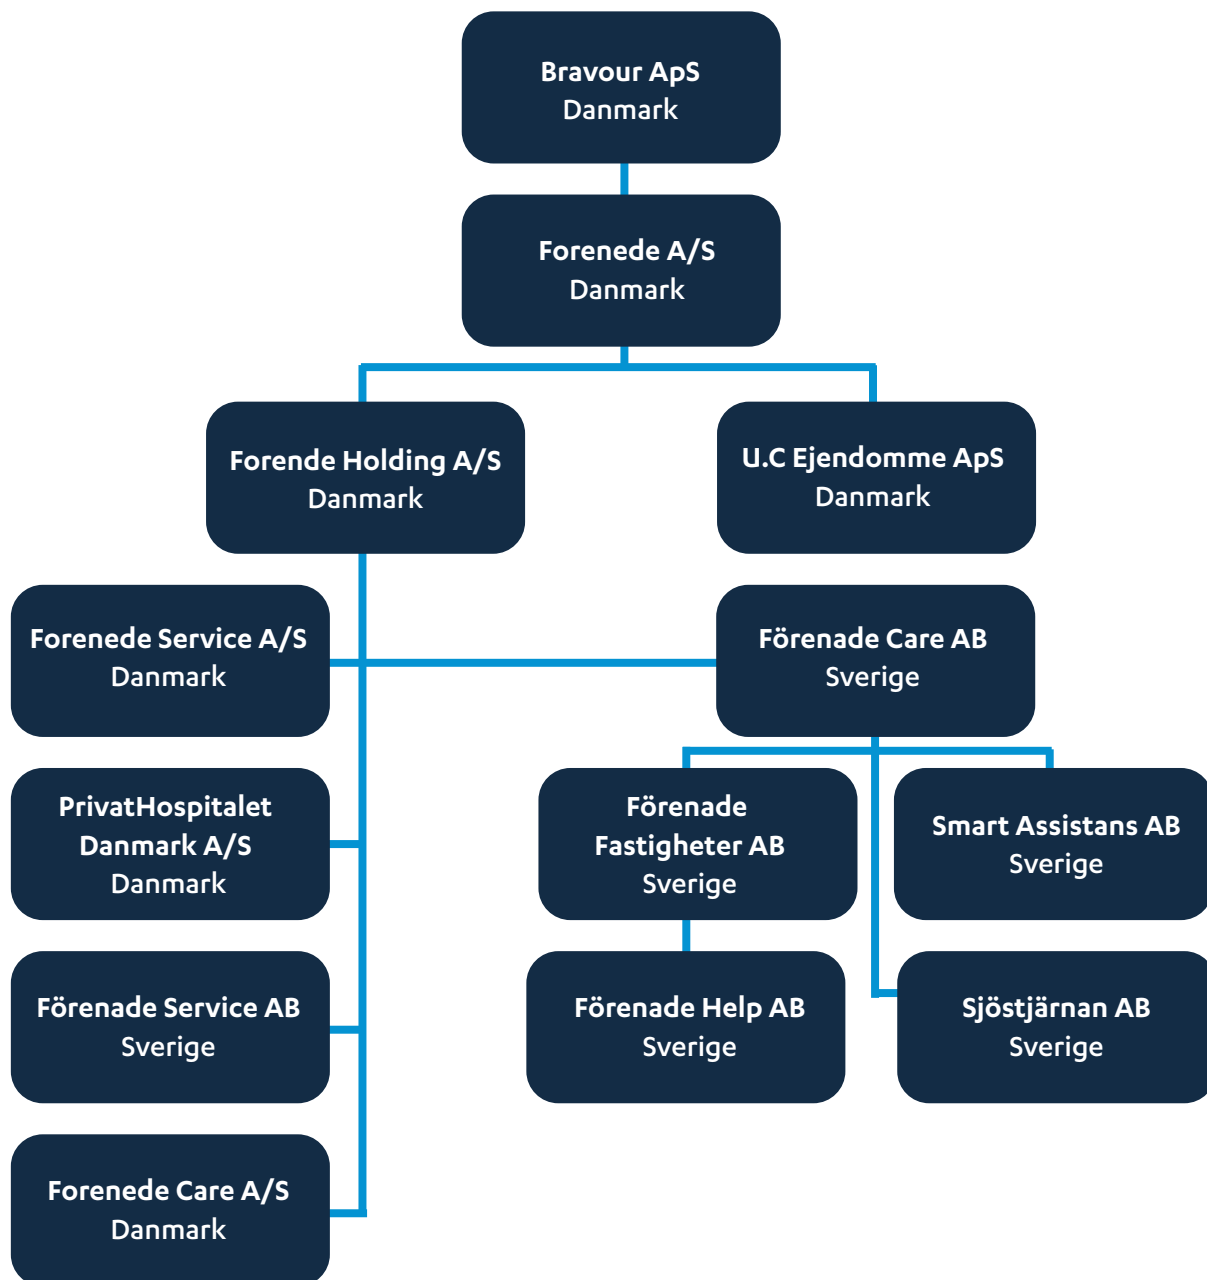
Bravour ApS
Danmark

Forenede A/S
Danmark

Forende Holding A/S
Danmark

U.C Ejendomme ApS
Danmark

Forenede Service A/S
Danmark

Förenade Care AB
Sverige

PrivatHospitalet Danmark A/S
Danmark

Förenade Fastigheter AB
Sverige

Smart Assistans AB
Sverige

Förenade Service AB
Sverige

Förenade Help AB
Sverige

Sjöstjärnan AB
Sverige

Forenede Care A/S
Danmark